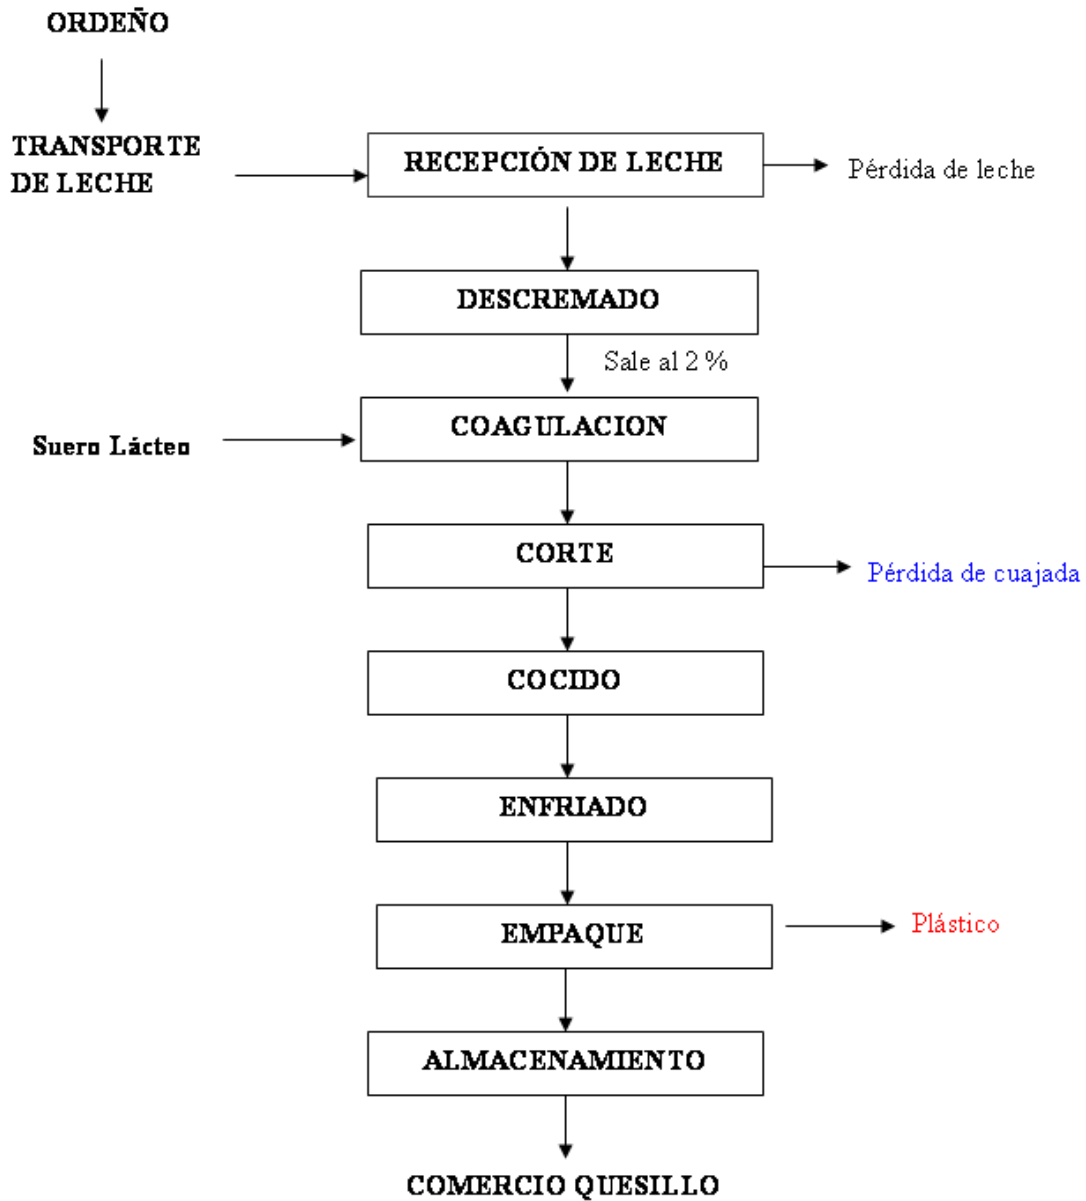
ORDEÑO

TRANSPORTE DE LECHE

RECEPCIÓN DE LECHE

Pérdida de leche

DESCREMADO

Sale al 2 %

Suero Lácteo

COAGULACION

CORTE

Pérdida de cuajada

COCIDO

ENFRIADO

EMPAQUE

Plástico

ALMACENAMIENTO

COMERCIO QUESILLO